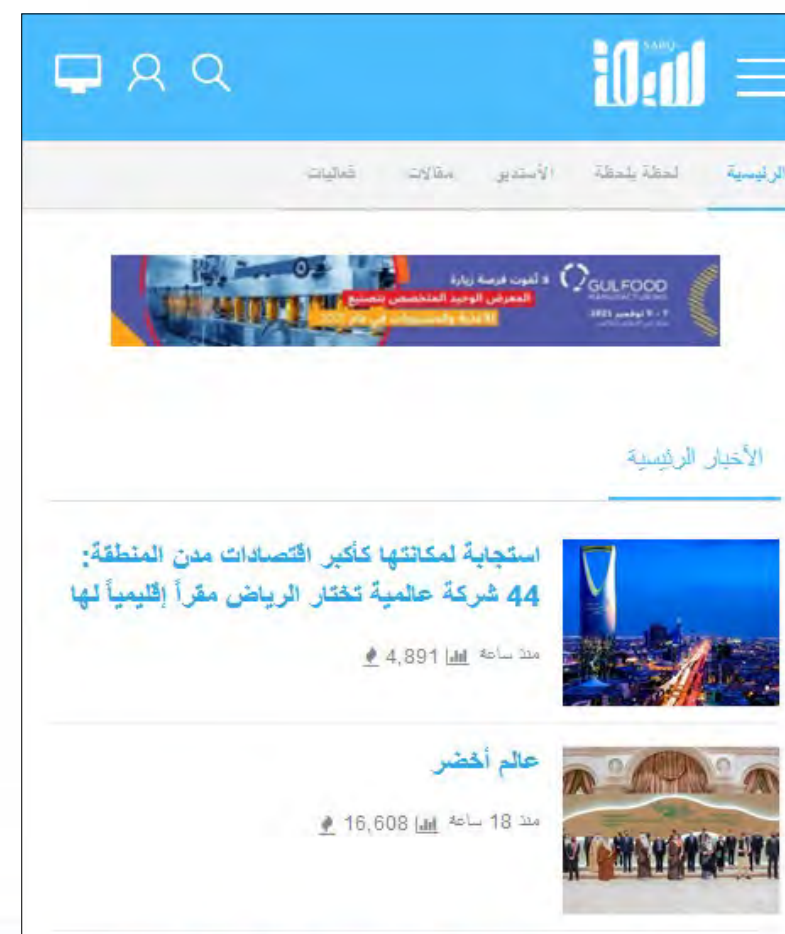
SABQ
سبق

الرئيسية لحظة بلحظة الأستديو مقالات فعاليات

لا تفوت فرصة زيارة
المعرض الوحيد المتخصص بتصنيع
الأغذية والمشروبات في عام 2021
GULFOOD MANUFACTURING
٧ - ٩ نوفمبر 2021

الأخبار الرئيسية

استجابة لمكانتها كأكبر اقتصادات مدن المنطقة: 44 شركة عالمية تختار الرياض مقراً إقليمياً لها

منذ ساعة 4,891

عالم أخضر

منذ 18 ساعة 16,608